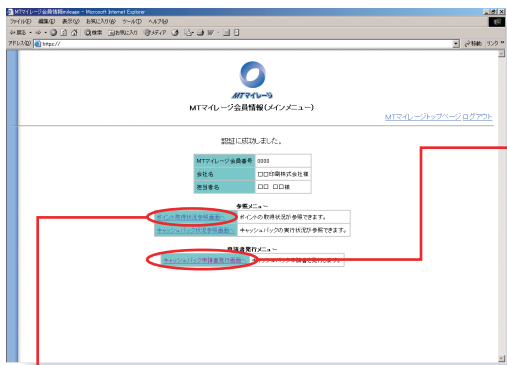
MTマイレージ会員情報(mileage - Microsoft Internet Explorer

ファイル(F) 編集(E) 表示(V) お気に入り(A) ツール(T) ヘルプ(H)

戻る 検索 お気に入り メディア

アドレス(D) https://

移動 リンク

MTマイレージ

MTマイレージ会員情報(メインメニュー)

MTマイレージトップページ ログアウト

認証に成功しました。

| MTマイレージ会員番号 | 0000 |
|---|---|
| 会社名 | □□印刷株式会社様 |
| 担当者名 | □□ □□様 |

参照メニュー

| ポイント取得状況参照画面へ | ポイントの取得状況が参照できます。 |
|---|---|
| キャッシュバック状況参照画面へ | キャッシュバックの実行状況が参照できます。 |

申請業務実行メニュー

| キャッシュバック申請書実行画面へ | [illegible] |
|---|---|